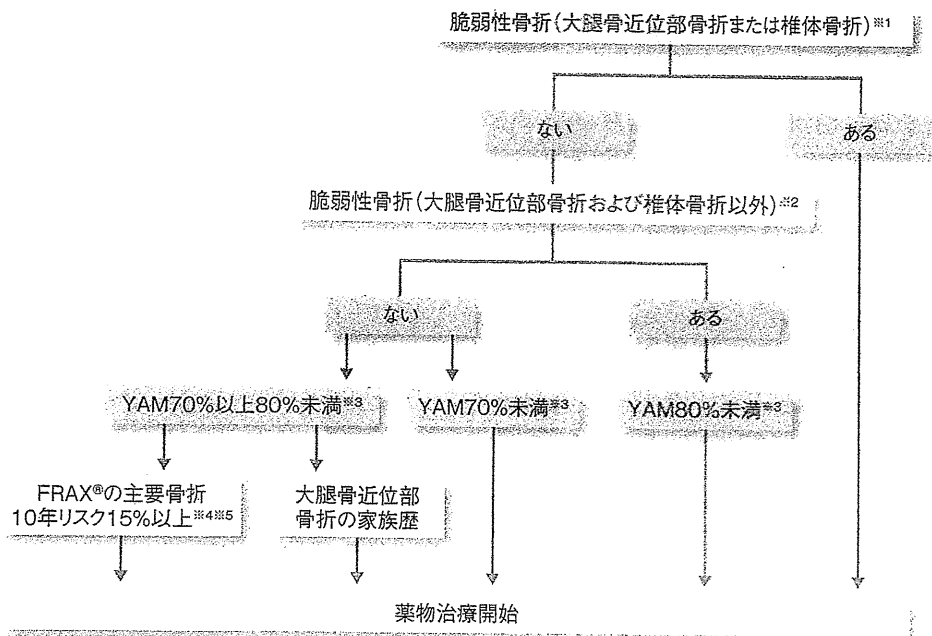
脆弱性骨折（大腿骨近位部骨折または椎体骨折）※1

ない

ある

脆弱性骨折（大腿骨近位部骨折および椎体骨折以外）※2

ない

ある

YAM70%以上80%未満※3

YAM70%未満※3

YAM80%未満※3

FRAX®の主要骨折10年リスク15%以上※4※5

大腿骨近位部骨折の家族歴

薬物治療開始